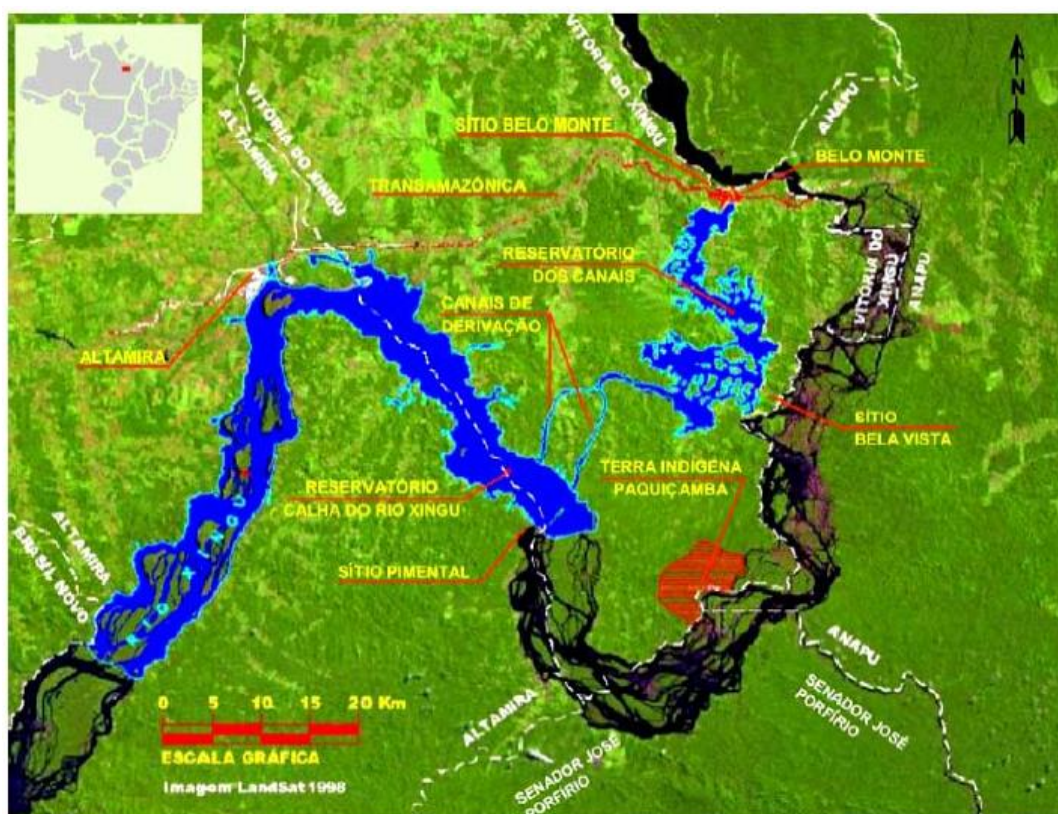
VITÓRIA DO XINGU

N

SÍTIO BELO MONTE

ANAPU

BELO MONTE

VITÓRIA DO XINGU

ALTAMIRA

TRANSAMAZÔNICA

RESERVATÓRIO DOS CANAIS

VITÓRIA DO XINGU

ANAPU

CANAIS DE DERIVAÇÃO

ALTAMIRA

SÍTIO BELA VISTA

TERRA INDÍGENA PAQUIÇAMBA

RESERVATÓRIO CALHA DO RIO XINGU

RIO XINGU

ALTAMIRA

BRASIL NOVO

SÍTIO PIMENTAL

ANAPU

SENADOR JOSÉ PORFÍRIO

0 5 10 15 20 Km

ESCALA GRÁFICA

Imagem LandSat 1998

ALTAMIRA

SENADOR JOSÉ PORFÍRIO